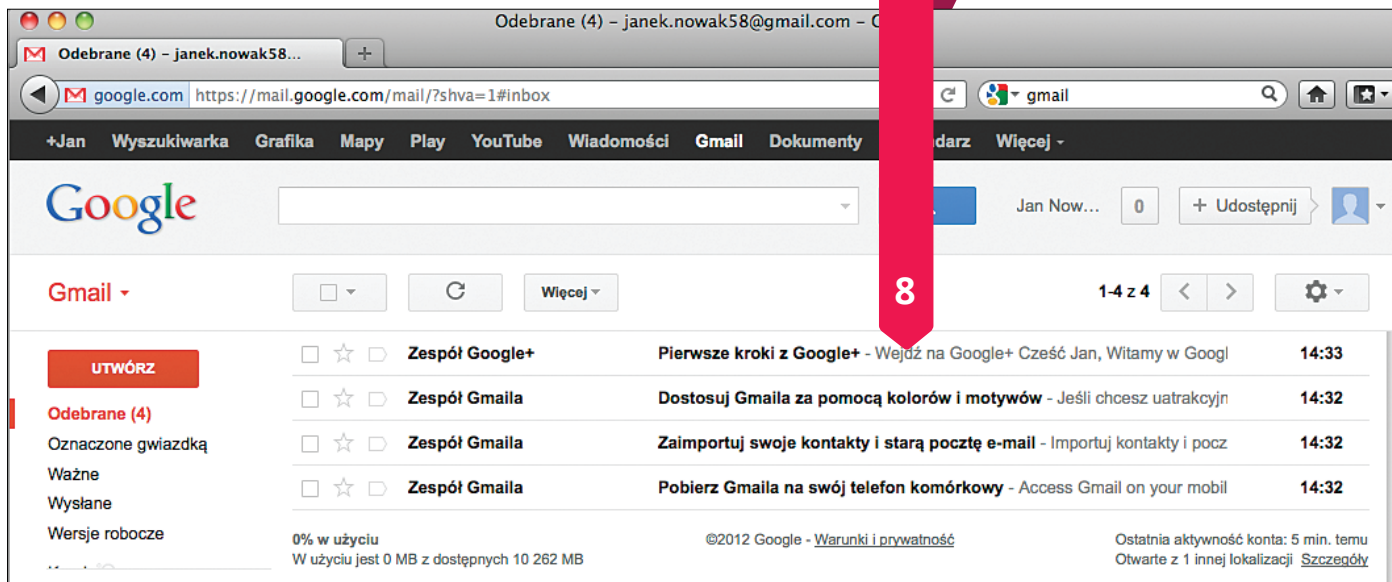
Odebrane (4) – janek.nowak58@gmail.com – G

Odebrane (4) – janek.nowak58...

google.com https://mail.google.com/mail/?shva=1#inbox

gmail

+Jan Wyszukiwarka Grafika Mapy Play YouTube Wiadomości Gmail Dokumenty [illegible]ndarz Więcej

Google

Jan Now... 0 + Udostępnij

Gmail

Więcej

8

1-4 z 4

UTWÓRZ

Odebrane (4)
Oznaczone gwiazdką
Ważne
Wysłane
Wersje robocze

| Zespół Google+ | Pierwsze kroki z Google+ - Wejdź na Google+ Cześć Jan, Witamy w Googl | 14:33 |
|---|---|---|
| Zespół Gmaila | Dostosuj Gmaila za pomocą kolorów i motywów - Jeśli chcesz uatrakcyjn | 14:32 |
| Zespół Gmaila | Zaimportuj swoje kontakty i starą pocztę e-mail - Importuj kontakty i pocz | 14:32 |
| Zespół Gmaila | Pobierz Gmaila na swój telefon komórkowy - Access Gmail on your mobil | 14:32 |

0% w użyciu
W użyciu jest 0 MB z dostępnych 10 262 MB

©2012 Google - Warunki i prywatność

Ostatnia aktywność konta: 5 min. temu
Otwarte z 1 innej lokalizacji Szczegóły